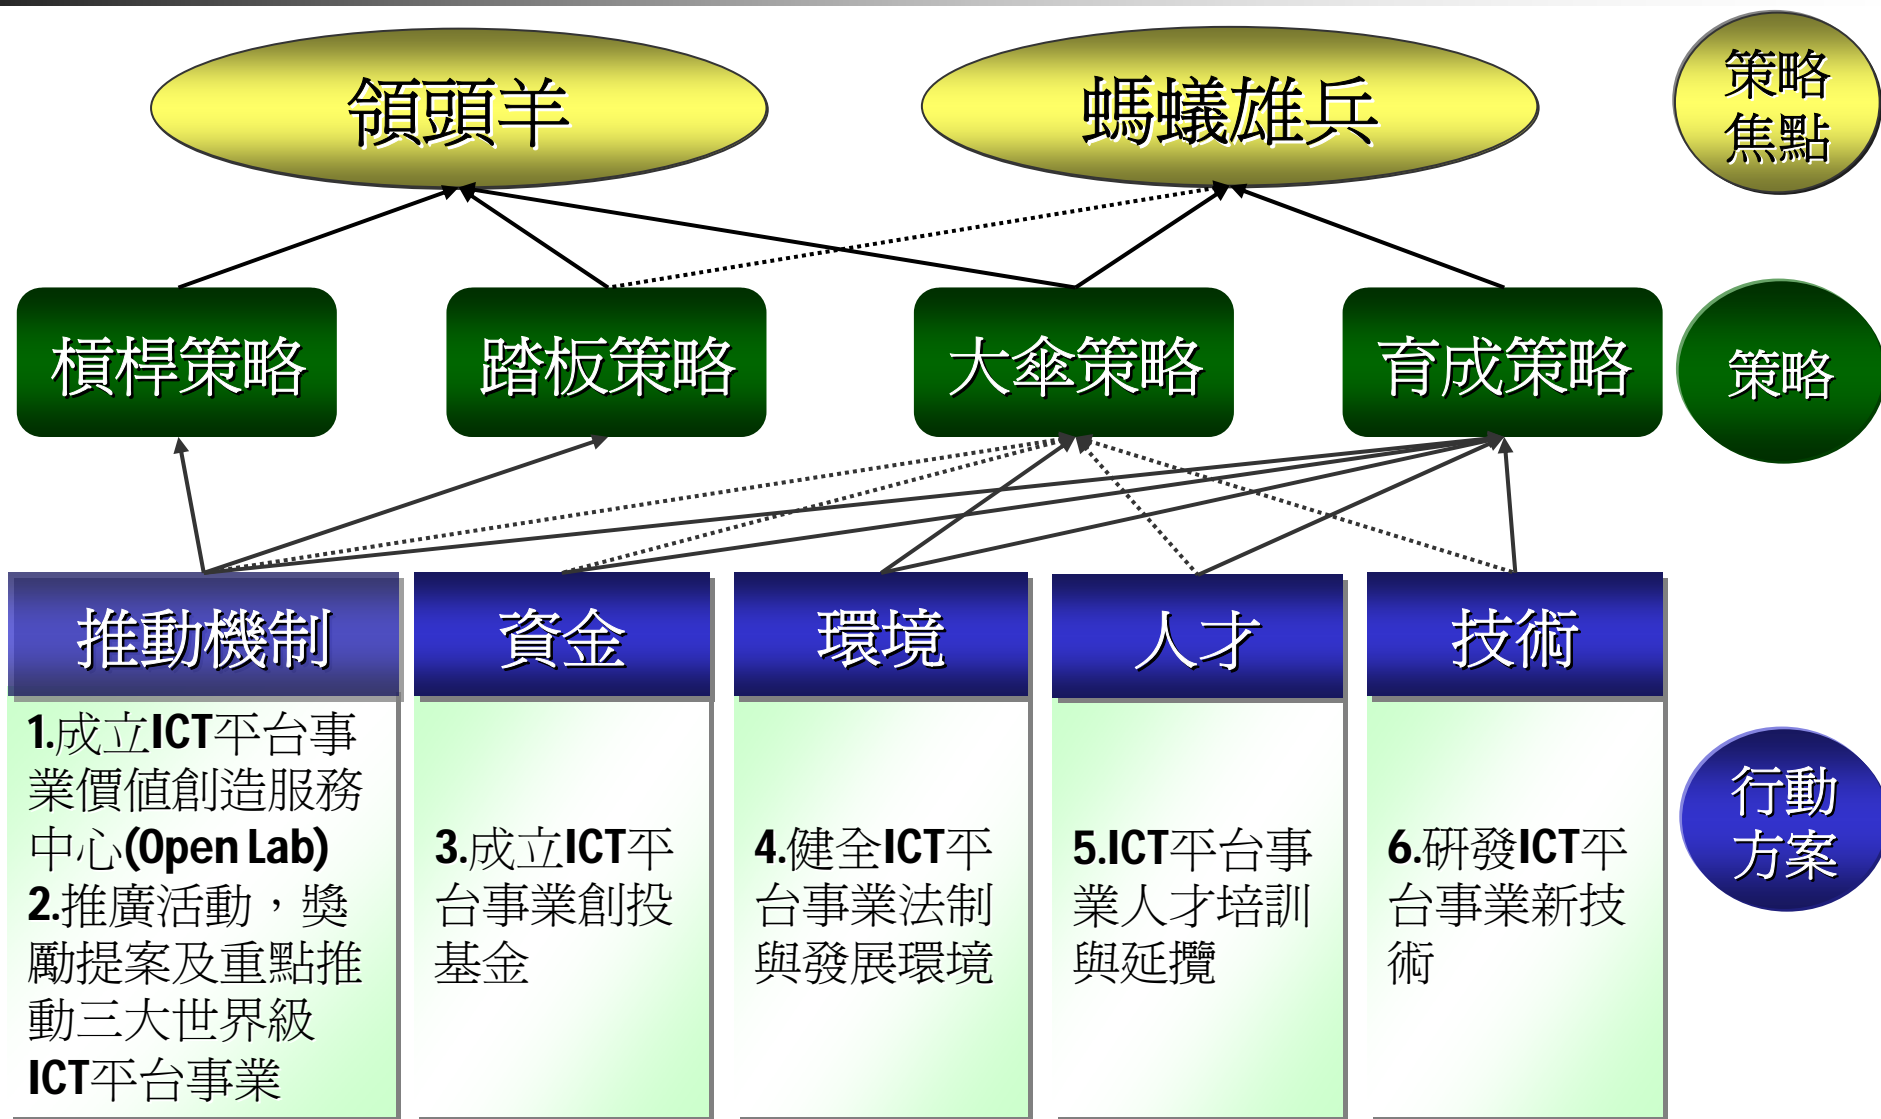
領頭羊

螞蟻雄兵

策略焦點

槓桿策略

踏板策略

大傘策略

育成策略

策略

推動機制

資金

環境

人才

技術

1.成立ICT平台事業價值創造服務中心(Open Lab)
2.推廣活動，獎勵提案及重點推動三大世界級ICT平台事業

3.成立ICT平台事業創投基金

4.健全ICT平台事業法制與發展環境

5.ICT平台事業人才培訓與延攬

6.研發ICT平台事業新技術

行動方案